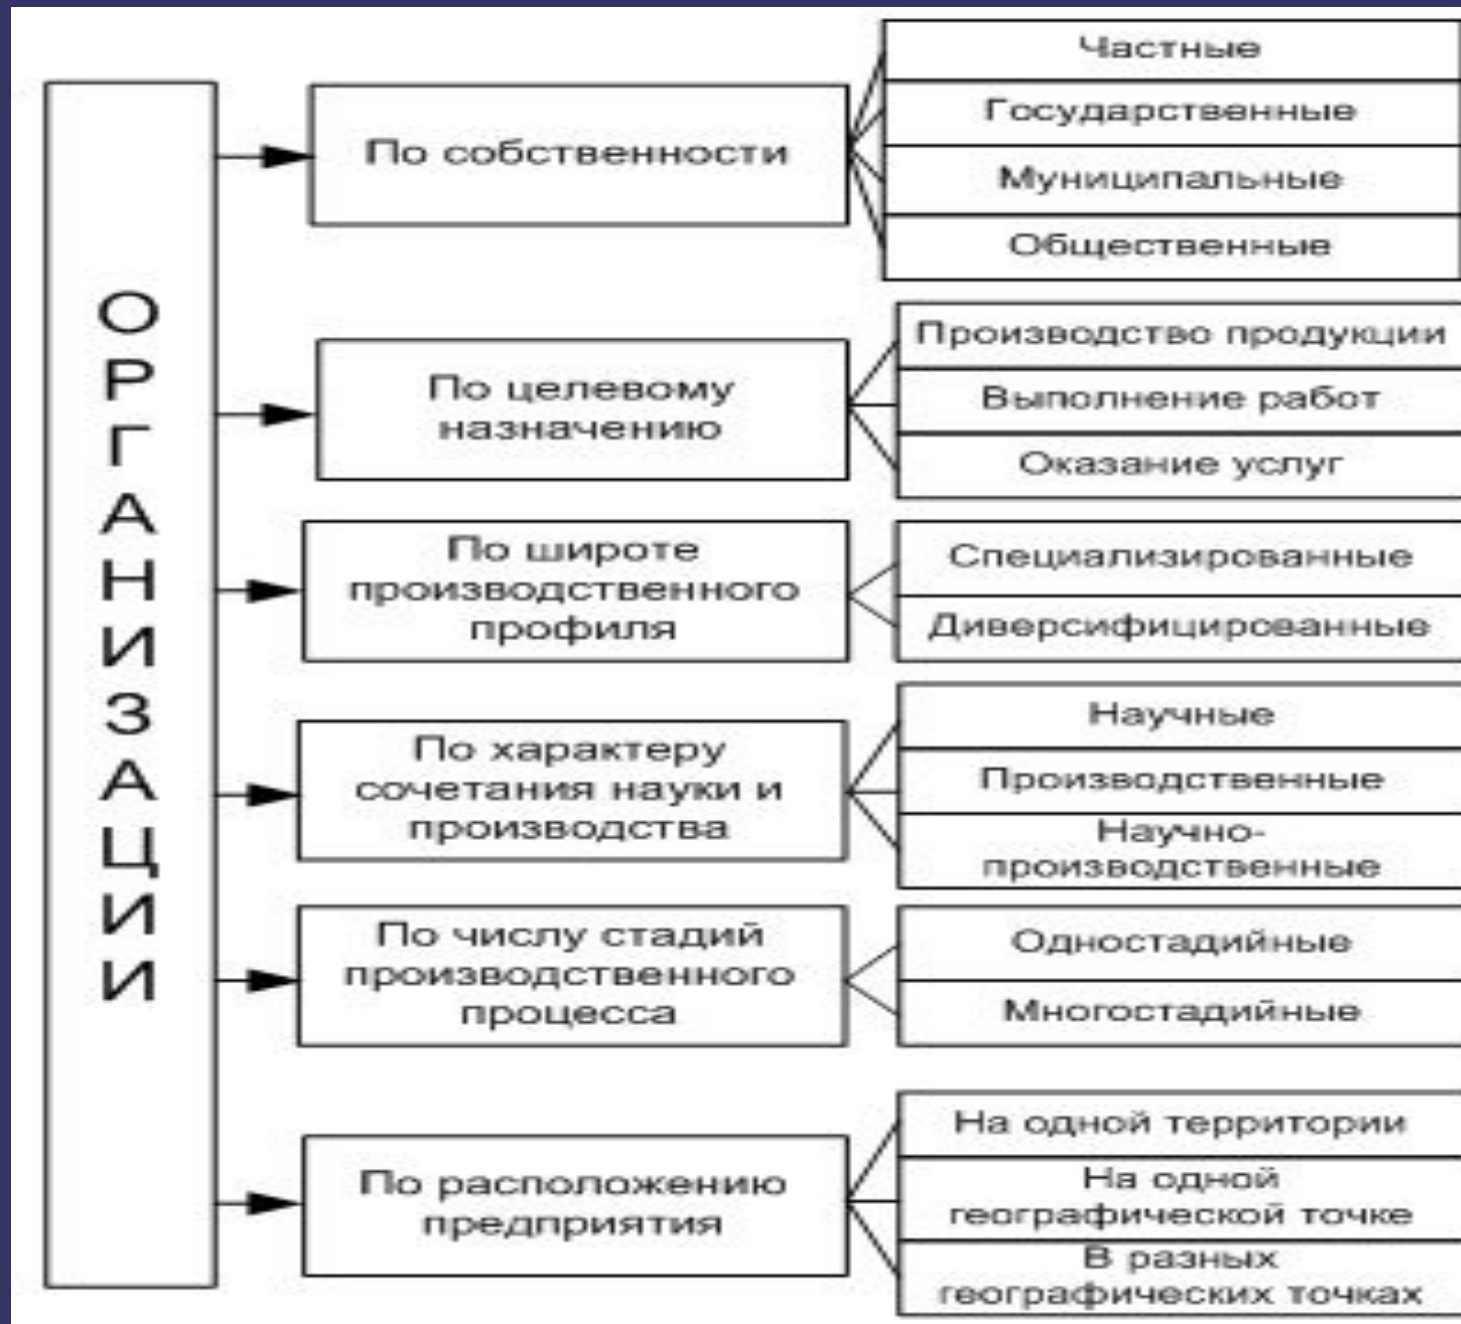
ОРГАНИЗАЦИИ

По собственности

Частные

Государственные

Муниципальные

Общественные

По целевому назначению

Производство продукции

Выполнение работ

Оказание услуг

По широте производственного профиля

Специализированные

Диверсифицированные

По характеру сочетания науки и производства

Научные

Производственные

Научно-производственные

По числу стадий производственного процесса

Одностадийные

Многостадийные

По расположению предприятия

На одной территории

На одной географической точке

В разных географических точках